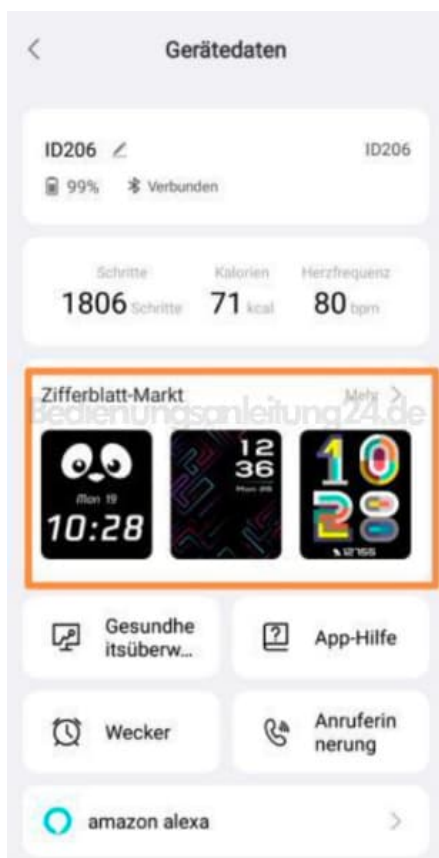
<

Gerätedaten

ID206

ID206

99%

Verbunden

Schritte

Kalorien

Herzfrequenz

1806 Schritte

71 kcal

80 bpm

Zifferblatt-Markt

Mehr >

Bedienungsanleitung24.de

Mon 19

10:28

12
36

Mon 05

10
28

12766

Gesundheitsüberw...

App-Hilfe

Wecker

Anruferinnerung

amazon alexa

>